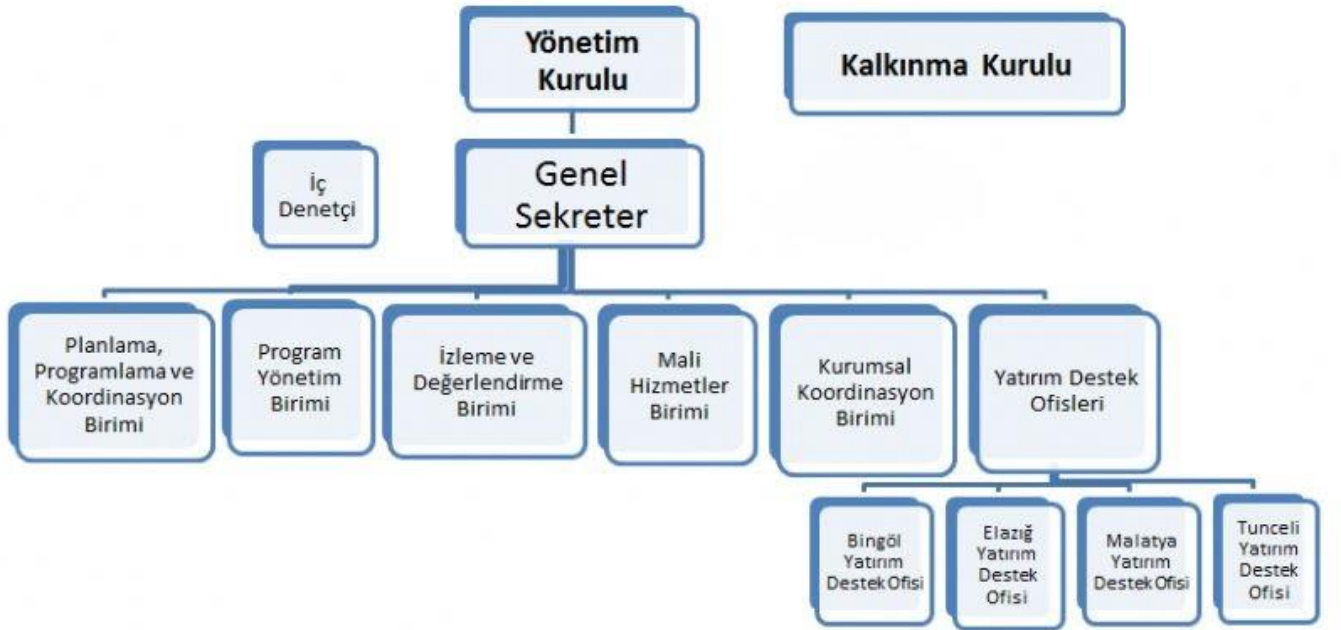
Yönetim Kurulu

Kalkınma Kurulu

İç Denetçi

Genel Sekreter

Planlama, Programlama ve Koordinasyon Birimi

Program Yönetim Birimi

İzleme ve Değerlendirme Birimi

Mali Hizmetler Birimi

Kurumsal Koordinasyon Birimi

Yatırım Destek Ofisleri

Bingöl Yatırım Destek Ofisi

Elazığ Yatırım Destek Ofisi

Malatya Yatırım Destek Ofisi

Tunceli Yatırım Destek Ofisi